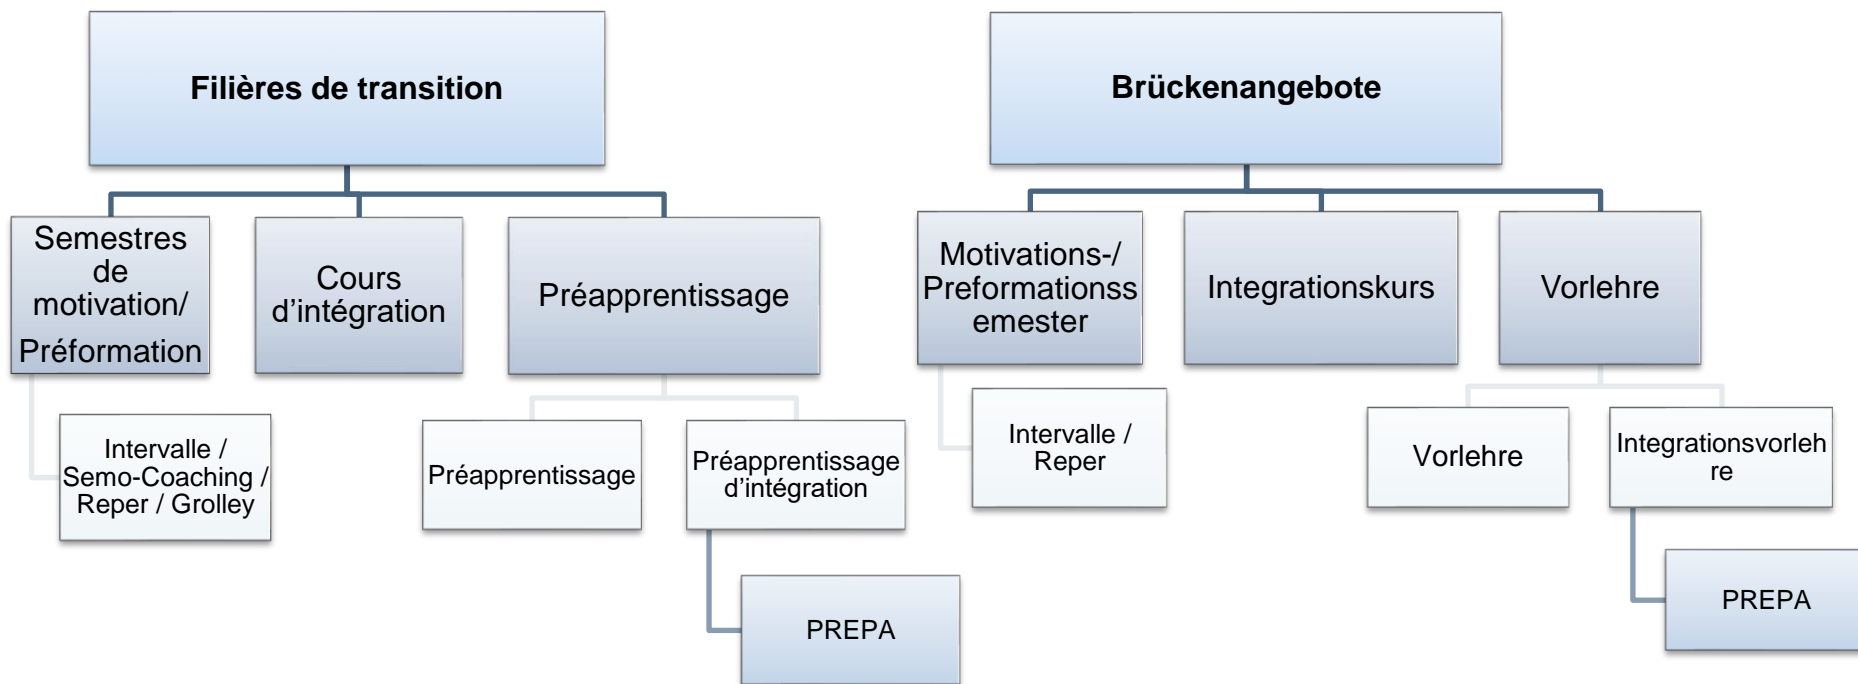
Filières de transition

Semestres de motivation/ Préformation

Cours d'intégration

Préapprentissage

Intervalle / Semo-Coaching / Reper / Grolley

Préapprentissage

Préapprentissage d'intégration

PREPA

Brückenangebote

Motivations-/ Preformationssemester

Integrationskurs

Vorlehre

Intervalle / Reper

Vorlehre

Integrationsvorlehre

PREPA